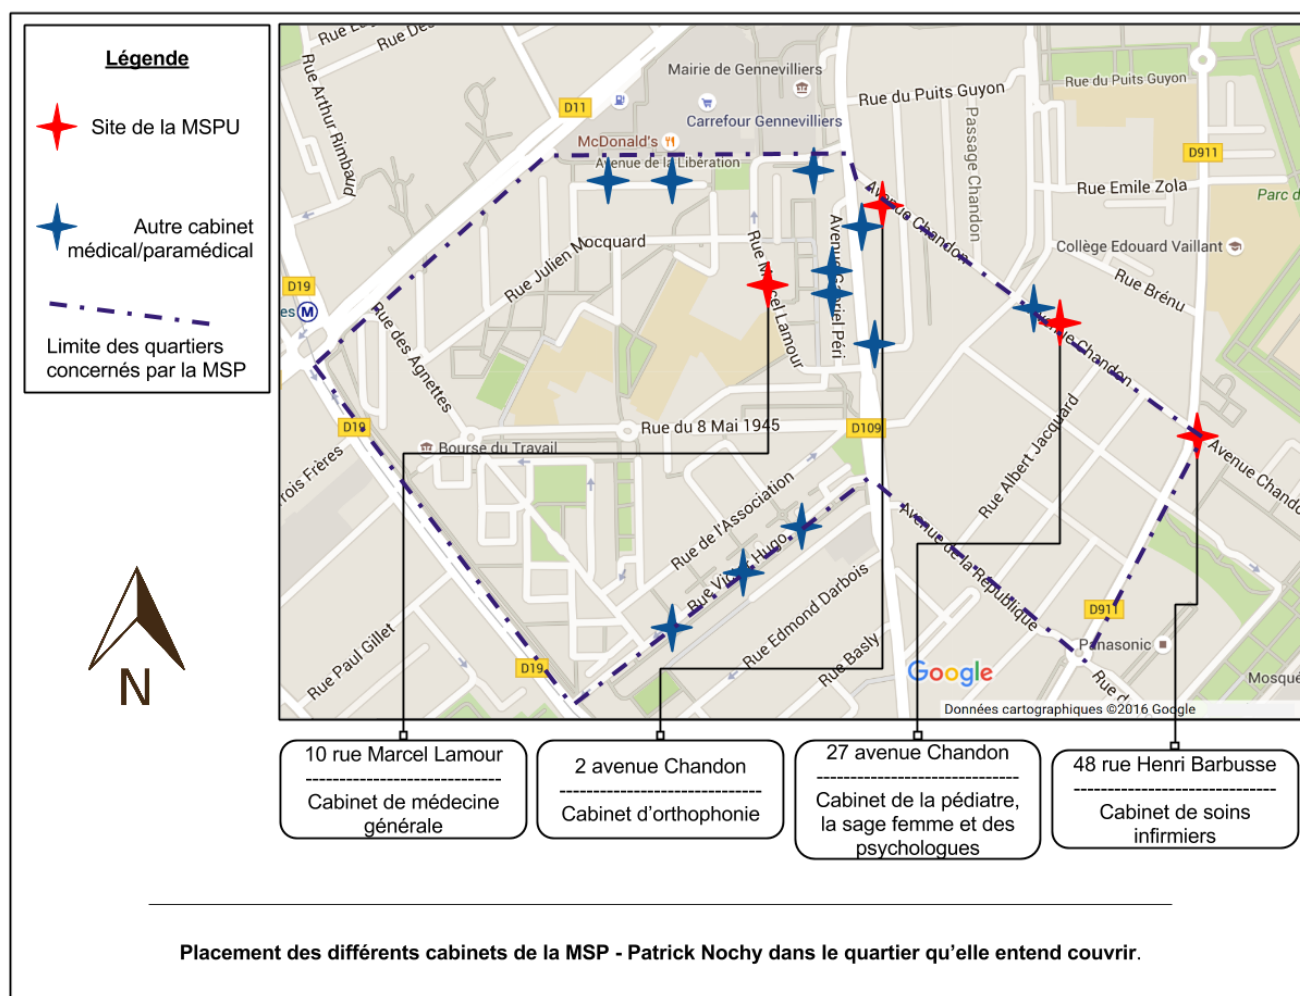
Légende

Site de la MSPU

Autre cabinet médical/paramédical

Limite des quartiers concernés par la MSP

N

Rue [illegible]
Rue De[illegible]
Rue Arthur Rimbaud
Mairie de Gennevilliers
D11
Carrefour Gennevilliers
McDonald's
Avenue de la Libération
Rue du Puits Guyon
Rue du Puits Guyon
Passage Chandon
D911
Rue Emile Zola
Parc d
Avenue Chandon
Collège Edouard Vaillant
Rue Brénu
Rue Julien Mocquard
Rue Marcel Lamour
Avenue Gabriel Péri
D19
Rue des Agnettes
Avenue Chandon
Rue du 8 Mai 1945
D19
D109
Bourse du Travail
rois Frères
Rue Albert Jacquard
Avenue Chandon
Rue de l'Association
Rue Victor Hugo
Avenue de la République
Rue Edmond Darbois
Rue Paul Gillet
D19
Rue Basly
D911
Panasonic
Google
Rue d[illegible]
Mosqué
Données cartographiques ©2016 Google

10 rue Marcel Lamour
Cabinet de médecine générale

2 avenue Chandon
Cabinet d'orthophonie

27 avenue Chandon
Cabinet de la pédiatre, la sage femme et des psychologues

48 rue Henri Barbusse
Cabinet de soins infirmiers

Placement des différents cabinets de la MSP - Patrick Nochy dans le quartier qu'elle entend couvrir.